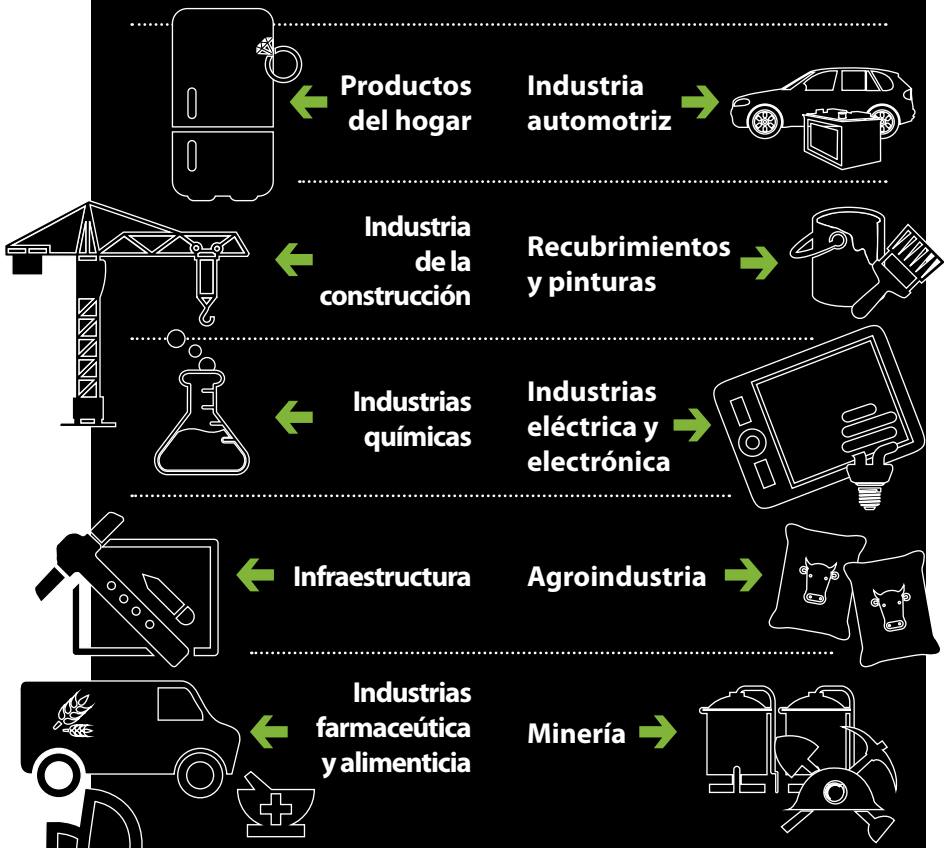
Productos del hogar

Industria automotriz

Industria de la construcción

Recubrimientos y pinturas

Industrias químicas

Industrias eléctrica y electrónica

Infraestructura

Agroindustria

Industrias farmaceútica y alimenticia

Minería